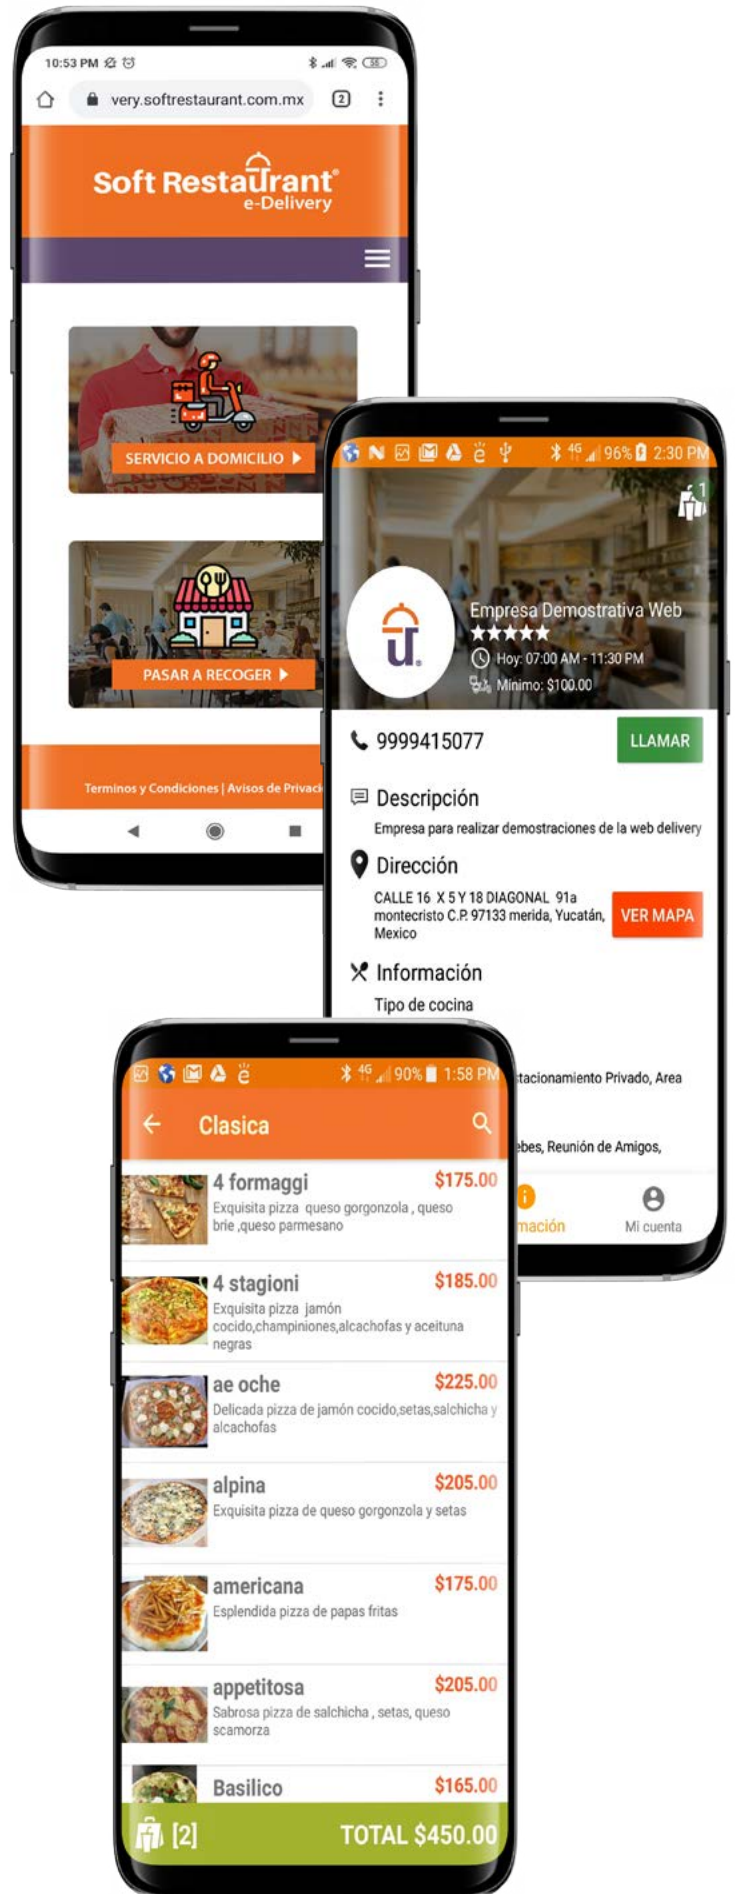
10:53 PM

very.softrestaurant.com.mx

2

Soft Restaurant®
e-Delivery

SERVICIO A DOMICILIO

PASAR A RECOGER

Terminos y Condiciones | Avisos de Privaci

96% 2:30 PM

1

Empresa Demostrativa Web
★★★★★
Hoy: 07:00 AM - 11:30 PM
Mínimo: $100.00

9999415077

LLAMAR

Descripción

Empresa para realizar demostraciones de la web delivery

Dirección

CALLE 16 X 5 Y 18 DIAGONAL 91a montecristo C.P. 97133 merida, Yucatán, Mexico

VER MAPA

Información

Tipo de cocina

tacionamiento Privado, Area

ebes, Reunión de Amigos,

mación

Mi cuenta

90% 1:58 PM

Clasica

4 formaggi
$175.00
Exquisita pizza queso gorgonzola , queso brie ,queso parmesano

4 stagioni
$185.00
Exquisita pizza jamón cocido,champiniones,alcachofas y aceituna negras

ae oche
$225.00
Delicada pizza de jamón cocido,setas,salchicha y alcachofas

alpina
$205.00
Exquisita pizza de queso gorgonzola y setas

americana
$175.00
Esplendida pizza de papas fritas

appetitosa
$205.00
Sabrosa pizza de salchicha , setas, queso scamorza

Basilico
$165.00

[2]

TOTAL $450.00